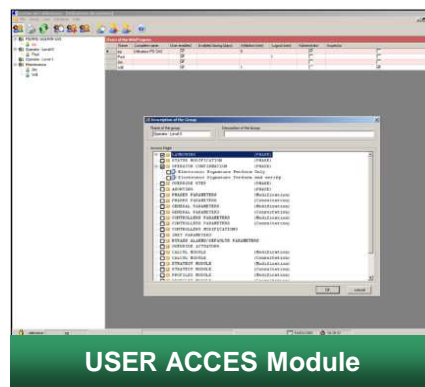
Description of the Group

Name of the group

Operator Level3

Description of the Group

Access Right

ALARMING (Read)

STATUS MODIFICATION (Read)

OPERATOR CONFIGURATION (Read)

Electronic Signature Produce Only

Electronic Signature Produce and verify

OVERRIDE CTRL (Read)

ARCHIVES (Read)

PHASES PARAMETERS (Modification)

PHASES PARAMETERS (Consultation)

GENERAL PARAMETERS (Modification)

GENERAL PARAMETERS (Consultation)

CONTROLLERS PARAMETERS (Modification)

CONTROLLERS PARAMETERS (Consultation)

CONTROLLERS MODIFICATIONS

UNIT PARAMETERS

BYPASS ALARMS/DEFAULTS PARAMETERS

OVERRIDE ACTIVATION

CALCUL MODULE (Modification)

CALCUL MODULE (Consultation)

STRATEGY MODULE (Modification)

STRATEGY MODULE (Consultation)

PROFILES MODULE (Modification)

PROFILES MODULE (Consultation)

OK

Cancel

USER ACCES Module